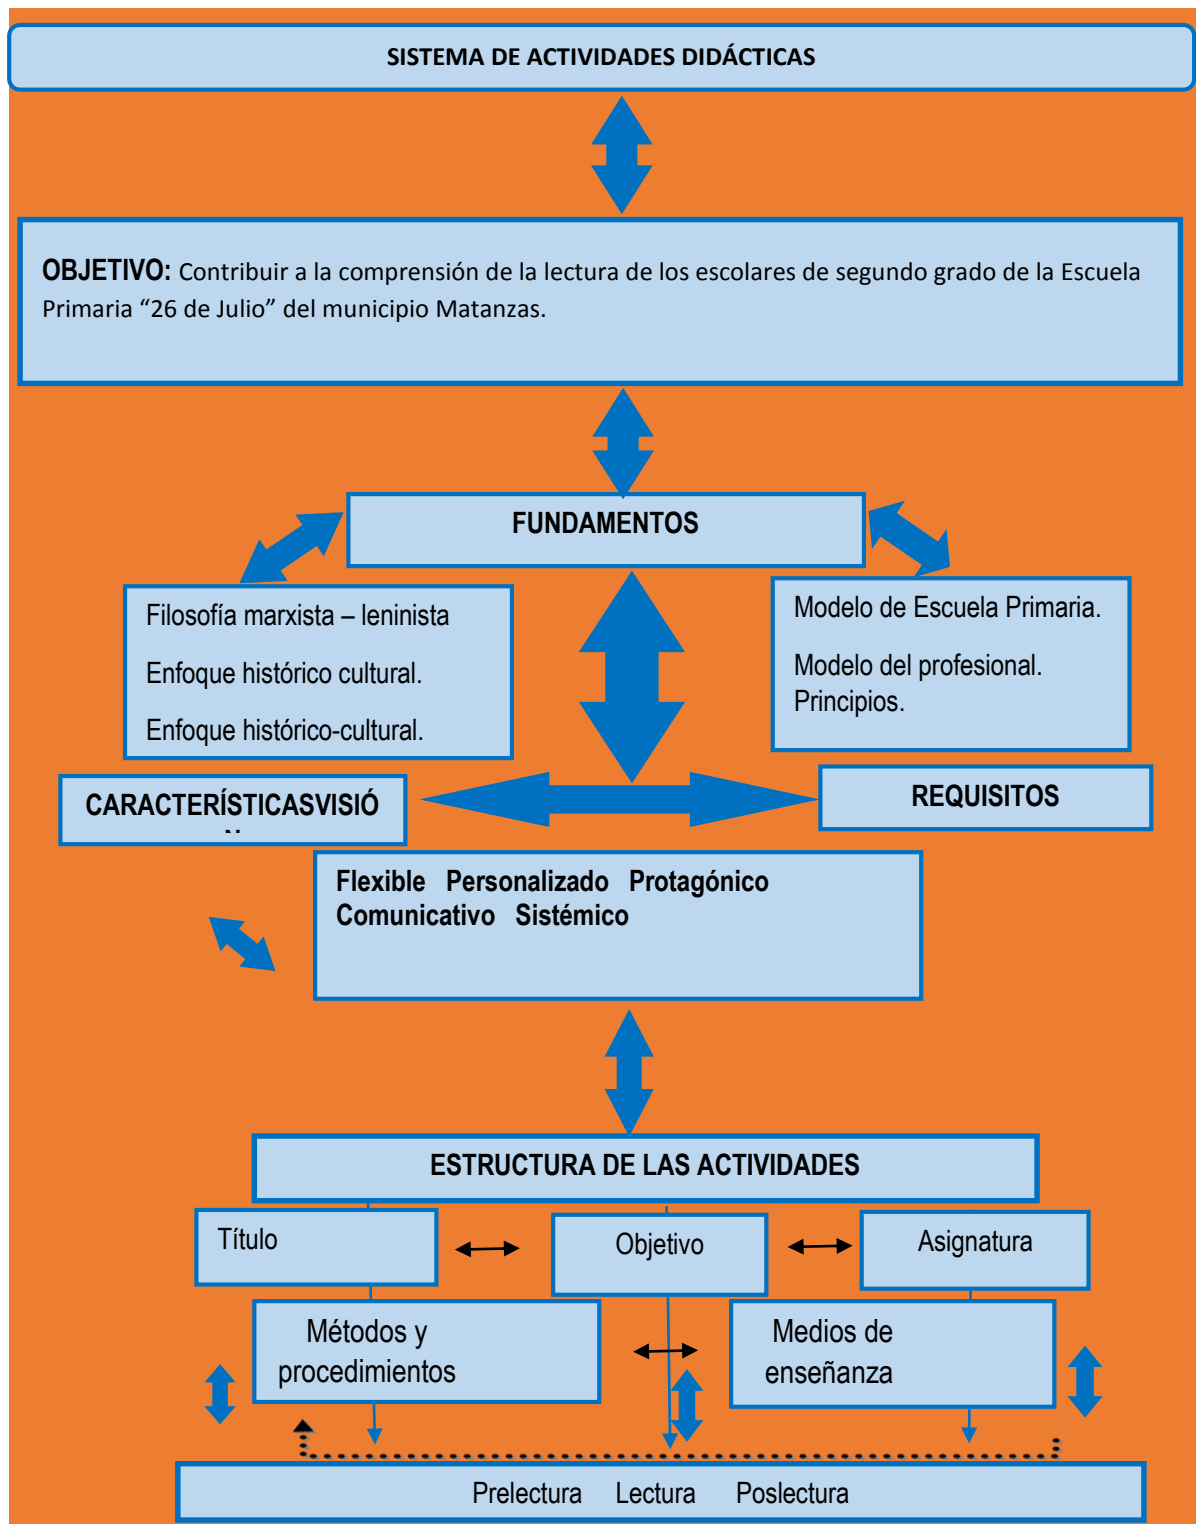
SISTEMA DE ACTIVIDADES DIDÁCTICAS

OBJETIVO: Contribuir a la comprensión de la lectura de los escolares de segundo grado de la Escuela Primaria "26 de Julio" del municipio Matanzas.

FUNDAMENTOS

Filosofía marxista – leninista

Enfoque histórico cultural.

Enfoque histórico-cultural.

Modelo de Escuela Primaria.

Modelo del profesional.
Principios.

CARACTERÍSTICASVISIÓ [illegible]

REQUISITOS

Flexible Personalizado Protagónico
Comunicativo Sistémico

ESTRUCTURA DE LAS ACTIVIDADES

Título

Objetivo

Asignatura

Métodos y procedimientos

Medios de enseñanza

Prelectura Lectura Poslectura